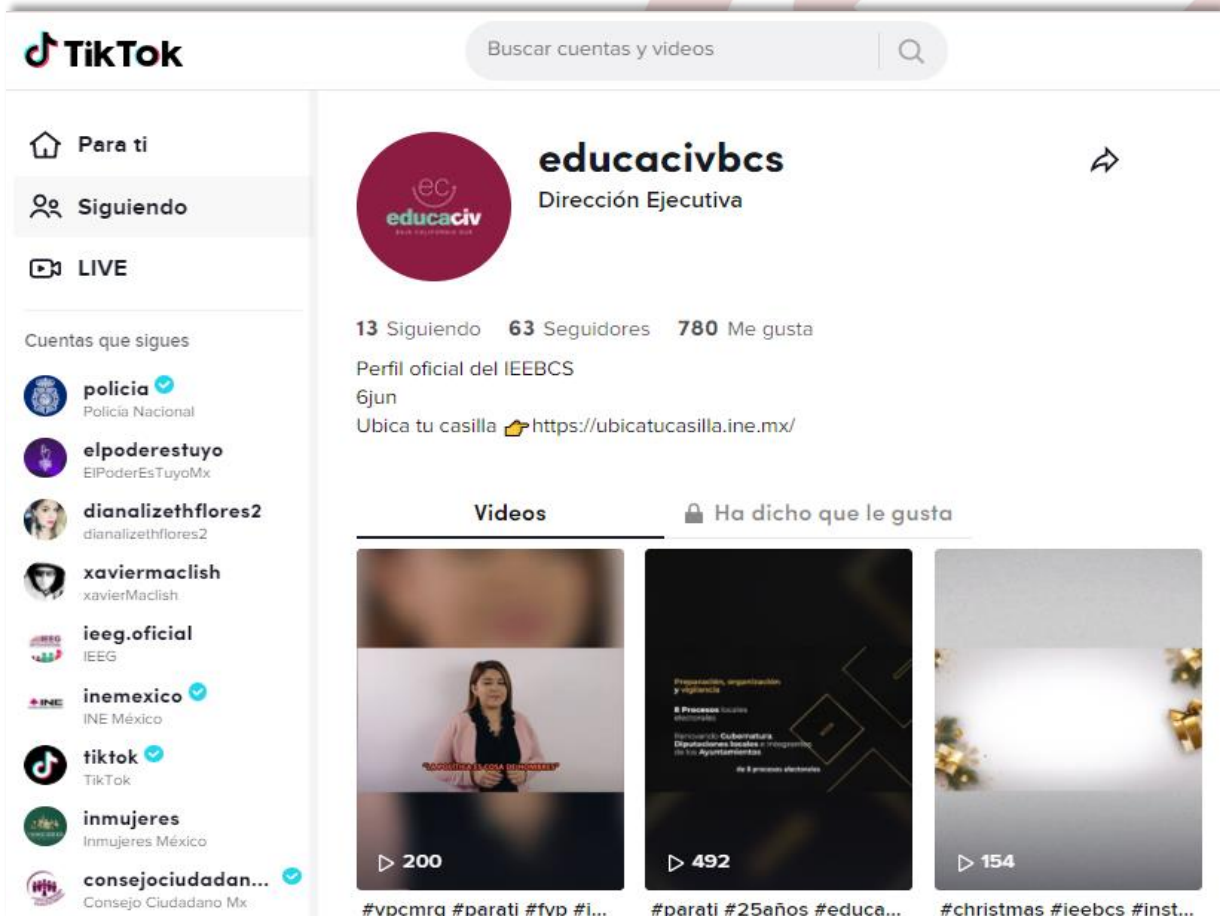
TikTok

Buscar cuentas y videos

Para ti

Siguiendo

LIVE

Cuentas que sigues

policia
Policia Nacional

elpoderestuyo
ElPoderEsTuyoMx

dianalizethflores2
dianalizethflores2

xaviermaclish
xavierMaclish

ieeg.oficial
IEEG

inemexico
INE México

tiktok
TikTok

inmujeres
Inmujeres México

consejociudadan...
Consejo Ciudadano Mx

ec
educaciv
BAJA CALIFORNIA SUR

educacivbcs
Dirección Ejecutiva

13 Siguiendo 63 Seguidores 780 Me gusta

Perfil oficial del IEEBCS
6jun
Ubica tu casilla https://ubicatucasilla.ine.mx/

Videos

Ha dicho que le gusta

"LA POLÍTICA ES COSA DE HOMBRES"

Preparación, organización y vigilancia
8 Procesos locales electorales
Renovando Gubernatura Diputaciones locales e integrantes de los Ayuntamientos
de 8 procesos electorales

200

492

154

#vpcmrg #parati #fyp #i...

#parati #25años #educa...

#christmas #ieebcs #inst...